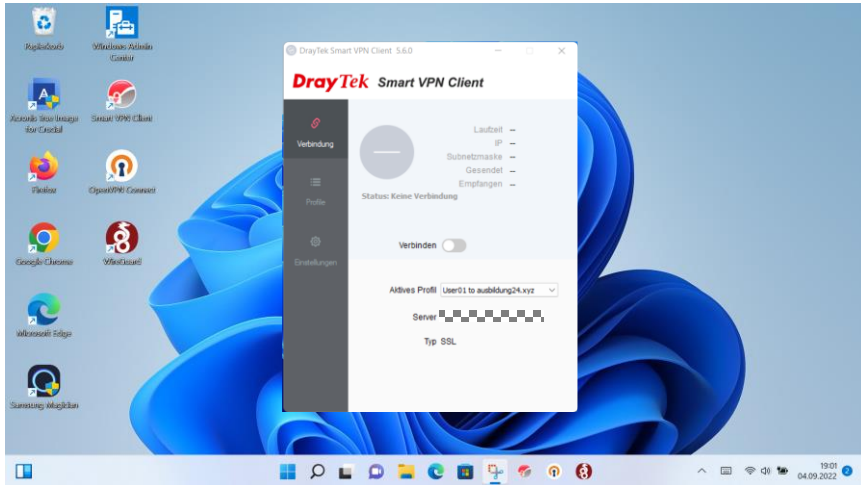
Papierkorb
Windows Admin Center
Acronis True Image for Crucial
Smart VPN Client
Firefox
OpenVPN Connect
Google Chrome
WireGuard
Microsoft Edge
Samsung Magician

DrayTek Smart VPN Client 5.6.0
DrayTek Smart VPN Client

Verbindung
Profile
Einstellungen

Laufzeit –
IP –
Subnetzmaske –
Gesendet –
Empfangen –
Status: Keine Verbindung

Verbinden

Aktives Profil User01 to ausbildung24.xyz
Server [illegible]
Typ SSL

19:01
04.09.2022
2